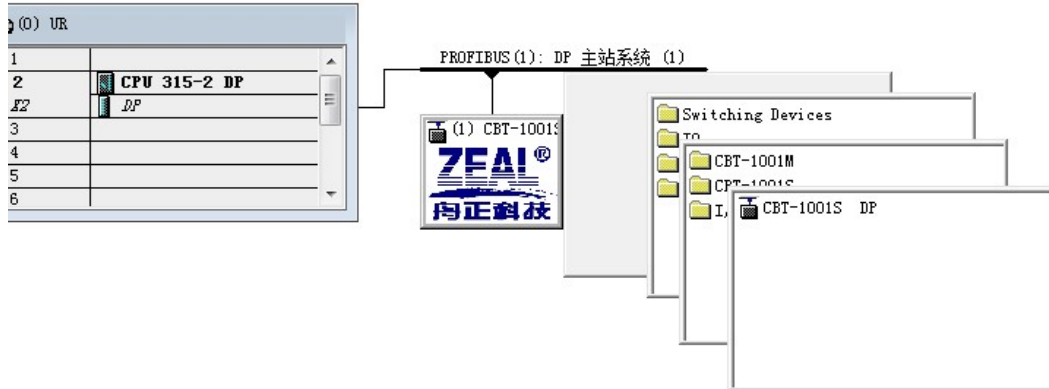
(0) UR

| | |
|---|---|
| 1 | |
| 2 | CPU 315-2 DP |
| X2 | DP |
| 3 | |
| 4 | |
| 5 | |
| 6 | |

PROFIBUS(1): DP 主站系统 (1)

(1) CBT-1001S

ZEAL®

冉正科技

Switching Devices

IO

CBT-1001M

CBT-1001S

I,

CBT-1001S DP